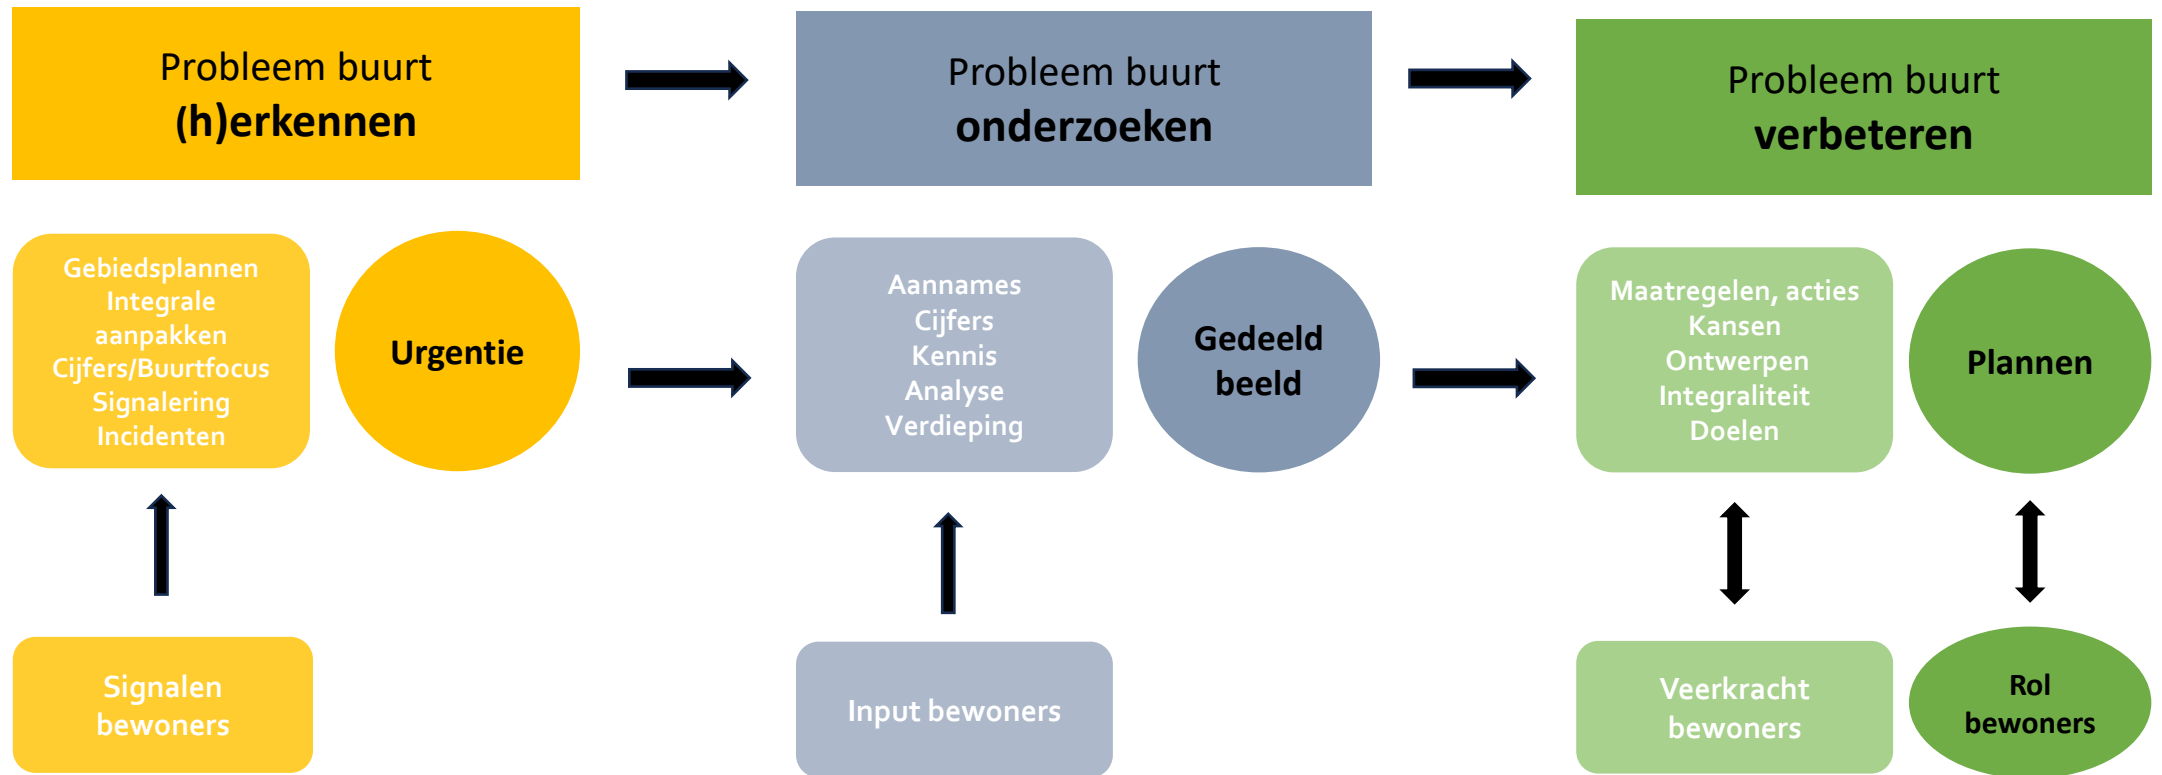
Probleem buurt
(h)erkennen

Probleem buurt
onderzoeken

Probleem buurt
verbeteren

Gebiedsplannen
Integrale aanpakken
Cijfers/Buurtfocus
Signalering
Incidenten

Urgentie

Aannames
Cijfers
Kennis
Analyse
Verdieping

Gedeeld beeld

Maatregelen, acties
Kansen
Ontwerpen
Integraliteit
Doelen

Plannen

Signalen bewoners

Input bewoners

Veerkracht bewoners

Rol bewoners